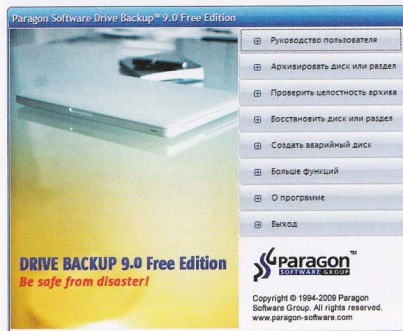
Paragon Software Drive Backup™ 9.0 Free Edition

Руководство пользователя

Архивировать диск или раздел

Проверить целостность архива

Восстановить диск или раздел

Создать аварийный диск

Больше функций

О программе

Выход

DRIVE BACKUP 9.0 Free Edition
Be safe from disaster!

Paragon
SOFTWARE GROUP

Copyright © 1994-2009 Paragon Software Group. All rights reserved. www.paragon-software.com